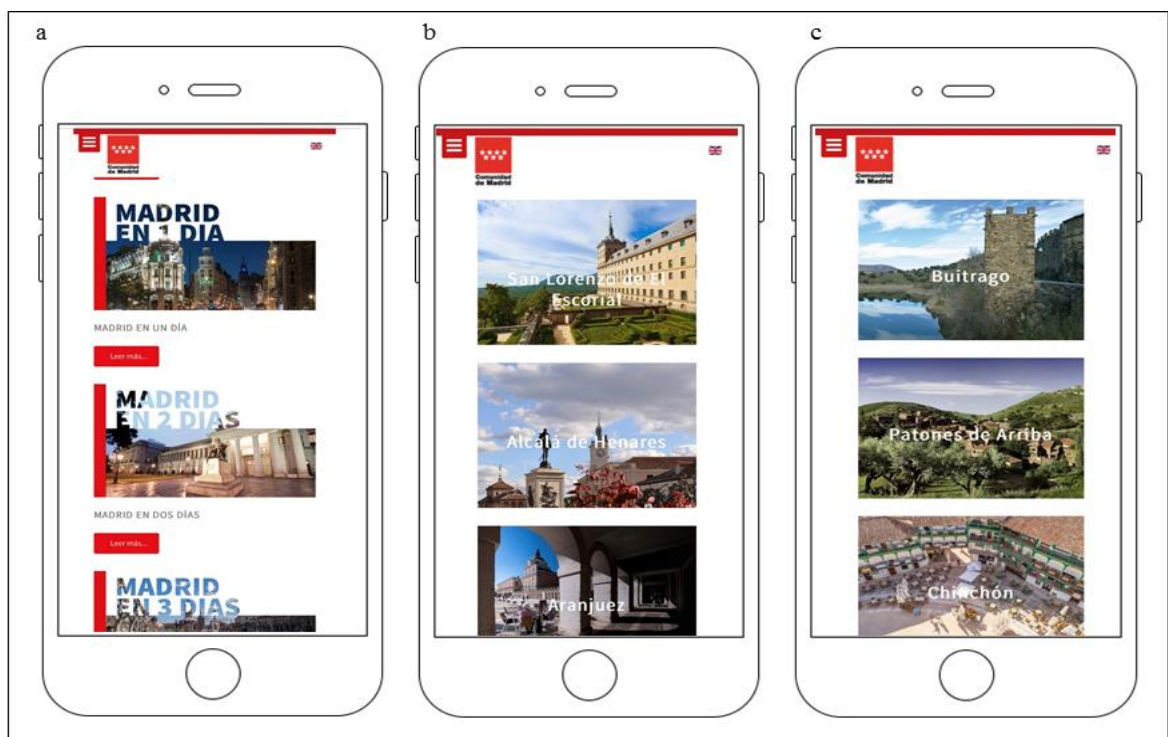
a

Comunidad de Madrid

MADRID EN 1 DÍA

MADRID EN UN DÍA

Leer más...

MADRID EN 2 DÍAS

MADRID EN DOS DÍAS

Leer más...

MADRID EN 3 DÍAS

b

Comunidad de Madrid

San Lorenzo de El Escorial

Alcalá de Henares

Aranjuez

c

Comunidad de Madrid

Buitrago

Patones de Arriba

Chinchón